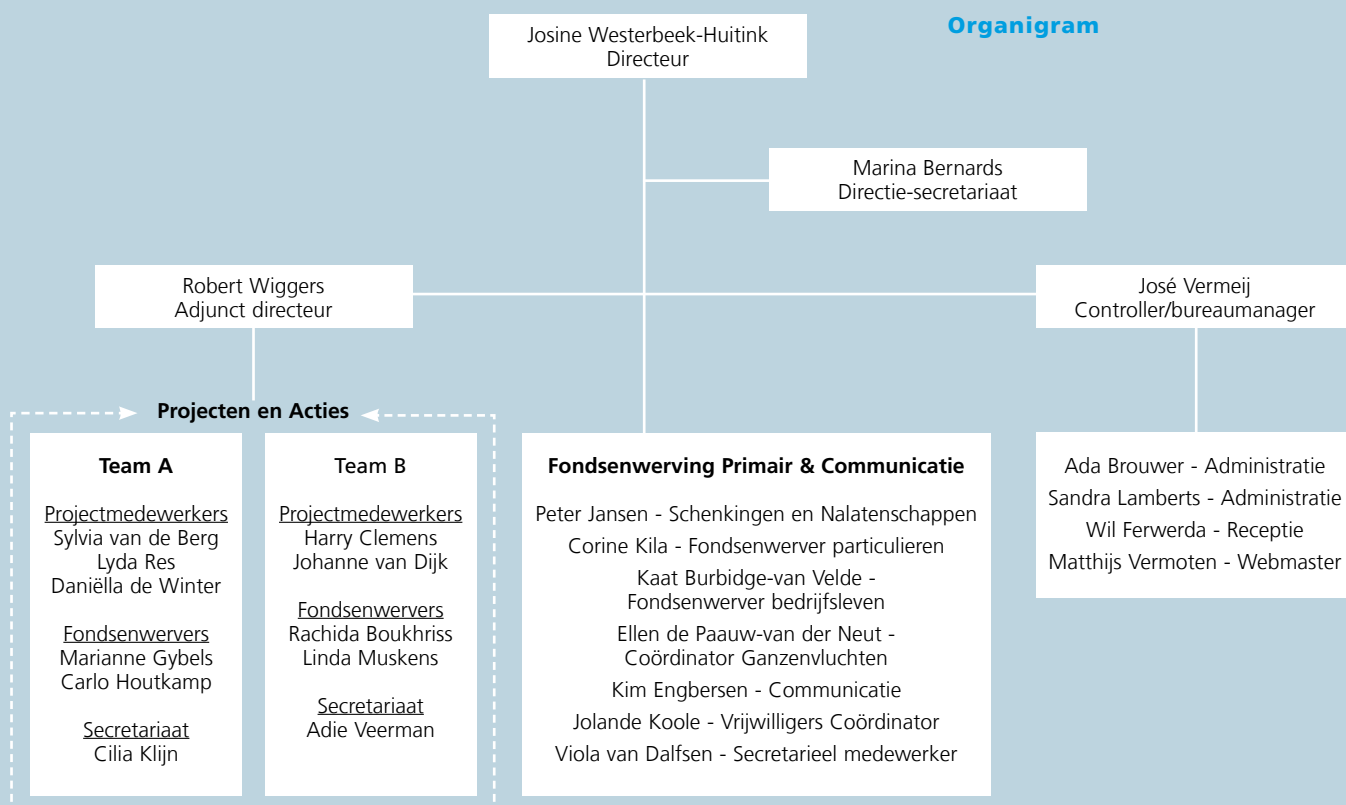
Organigram

Josine Westerbeek-Huitink
Directeur

Marina Bernards
Directie-secretariaat

Robert Wiggers
Adjunct directeur

José Vermeij
Controller/bureaumanager

Projecten en Acties

Team A

Projectmedewerkers
Sylvia van de Berg
Lyda Res
Daniëlla de Winter

Fondsenwervers
Marianne Gybels
Carlo Houtkamp

Secretariaat
Cilia Klijn

Team B

Projectmedewerkers
Harry Clemens
Johanne van Dijk

Fondsenwervers
Rachida Boukhriss
Linda Muskens

Secretariaat
Adie Veerman

Fondsenwerving Primair & Communicatie

Peter Jansen - Schenkingen en Nalatenschappen
Corine Kila - Fondsenwerver particulieren
Kaat Burbidge-van Velde - Fondsenwerver bedrijfsleven
Ellen de Paauw-van der Neut - Coördinator Ganzenvluchten
Kim Engbersen - Communicatie
Jolande Koole - Vrijwilligers Coördinator
Viola van Dalfsen - Secretarieel medewerker

Ada Brouwer - Administratie
Sandra Lamberts - Administratie
Wil Ferwerda - Receptie
Matthijs Vermoten - Webmaster